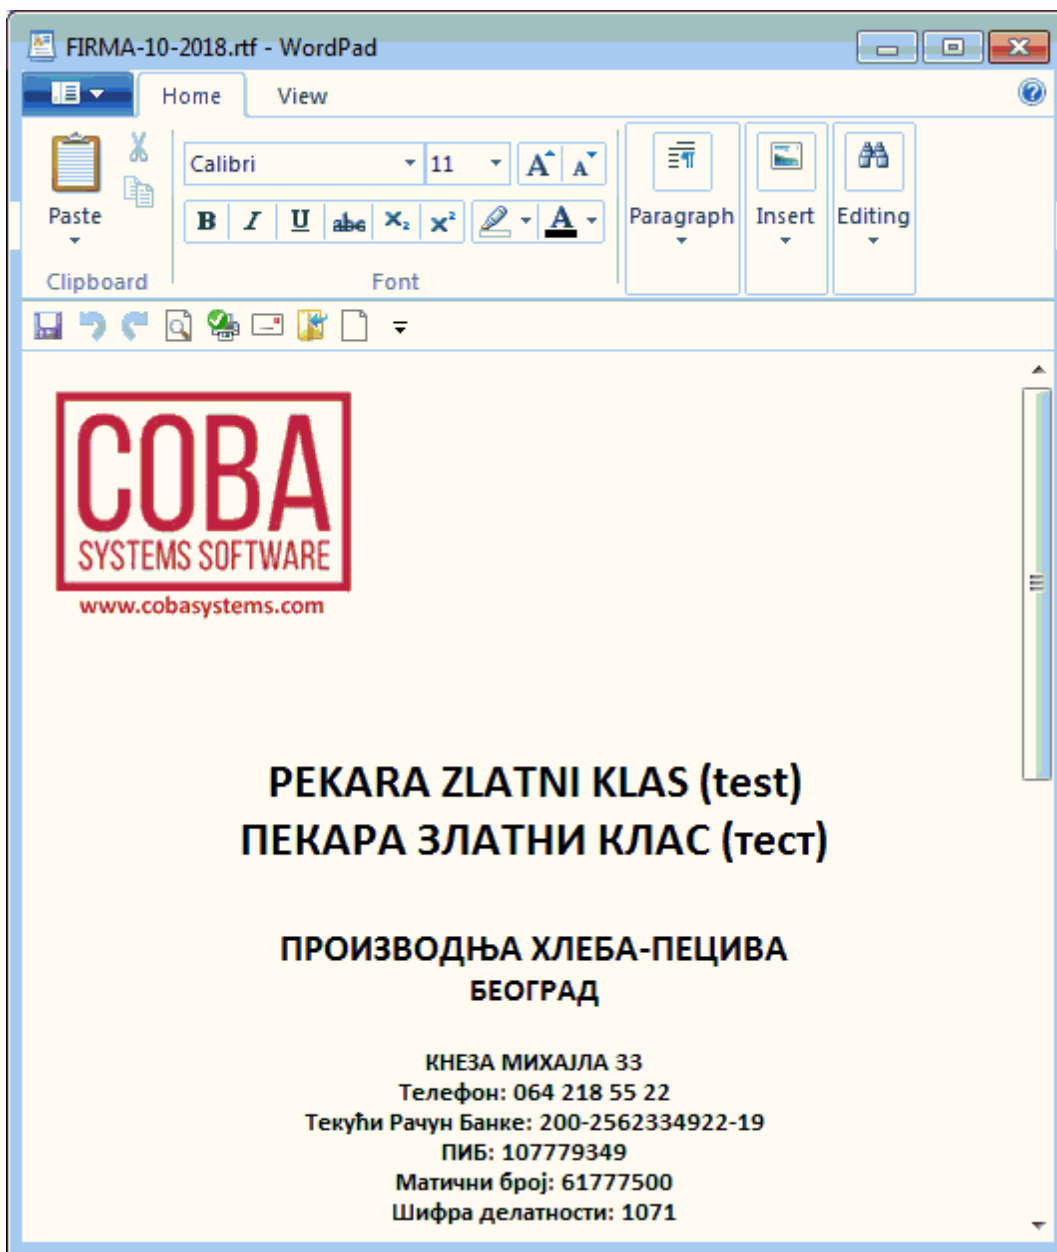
FIRMA-10-2018.rtf - WordPad

Home View

Paste

Clipboard

Calibri 11

Font

Paragraph

Insert

Editing

COBA
SYSTEMS SOFTWARE
www.cobasystems.com

PEKARA ZLATNI KLAS (test)
ПЕКАРА ЗЛАТНИ КЛАС (тест)

ПРОИЗВОДЊА ХЛЕБА-ПЕЦИВА
БЕОГРАД

КНЕЗА МИХАЈЛА 33
Телефон: 064 218 55 22
Текући Рачун Банке: 200-2562334922-19
ПИБ: 107779349
Матични број: 61777500
Шифра делатности: 1071